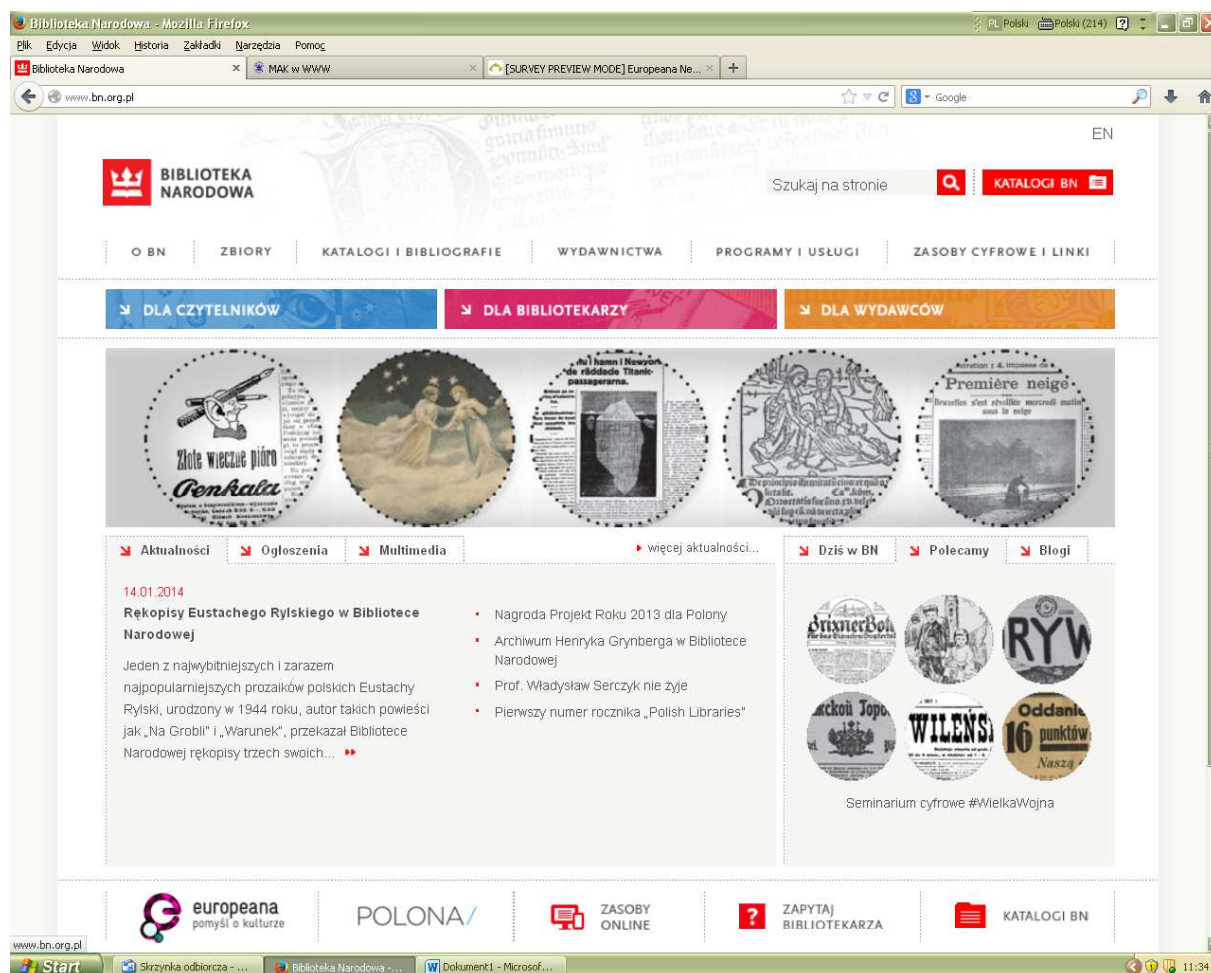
Biblioteka Narodowa - Mozilla Firefox

PL Polski Polski (214)

Plik Edycja Widok Historia Zakładki Narzędzia Pomoc

Biblioteka Narodowa × MAK w WWW × [SURVEY PREVIEW MODE] Europeana Ne... × +

www.bn.org.pl

Google

EN

BIBLIOTEKA NARODOWA

Szukaj na stronie

KATALOGI BN

O BN | ZBIORY | KATALOGI I BIBLIOGRAFIE | WYDAWNICTWA | PROGRAMY I USŁUGI | ZASOBY CYFROWE I LINKI

DLA CZYTELNIKÓW | DLA BIBLIOTEKARZY | DLA WYDAWCÓW

Złote wieczne pióro Penkala

Première neige

Aktualności | Ogłoszenia | Multimedia

więcej aktualności...

Dziś w BN | Polecamy | Blogi

14.01.2014

Rękopisy Eustachego Rylskiego w Bibliotece Narodowej

Jeden z najwybitniejszych i zarazem najpopularniejszych prozaików polskich Eustachy Rylski, urodzony w 1944 roku, autor takich powieści jak „Na Grobli" i „Warunek", przekazał Bibliotece Narodowej rękopisy trzech swoich...

Nagroda Projekt Roku 2013 dla Polony

Archiwum Henryka Grynberga w Bibliotece Narodowej

Prof. Władysław Serczyk nie żyje

Pierwszy numer rocznika „Polish Libraries"

Seminarium cyfrowe #WielkaWojna

europeana pomyśl o kulturze

POLONA/

ZASOBY ONLINE

ZAPYTAJ BIBLIOTEKARZA

KATALOGI BN

www.bn.org.pl

Start | Skrzynka odbiorcza - ... | Biblioteka Narodowa - ... | Dokument1 - Microsof...

11:34